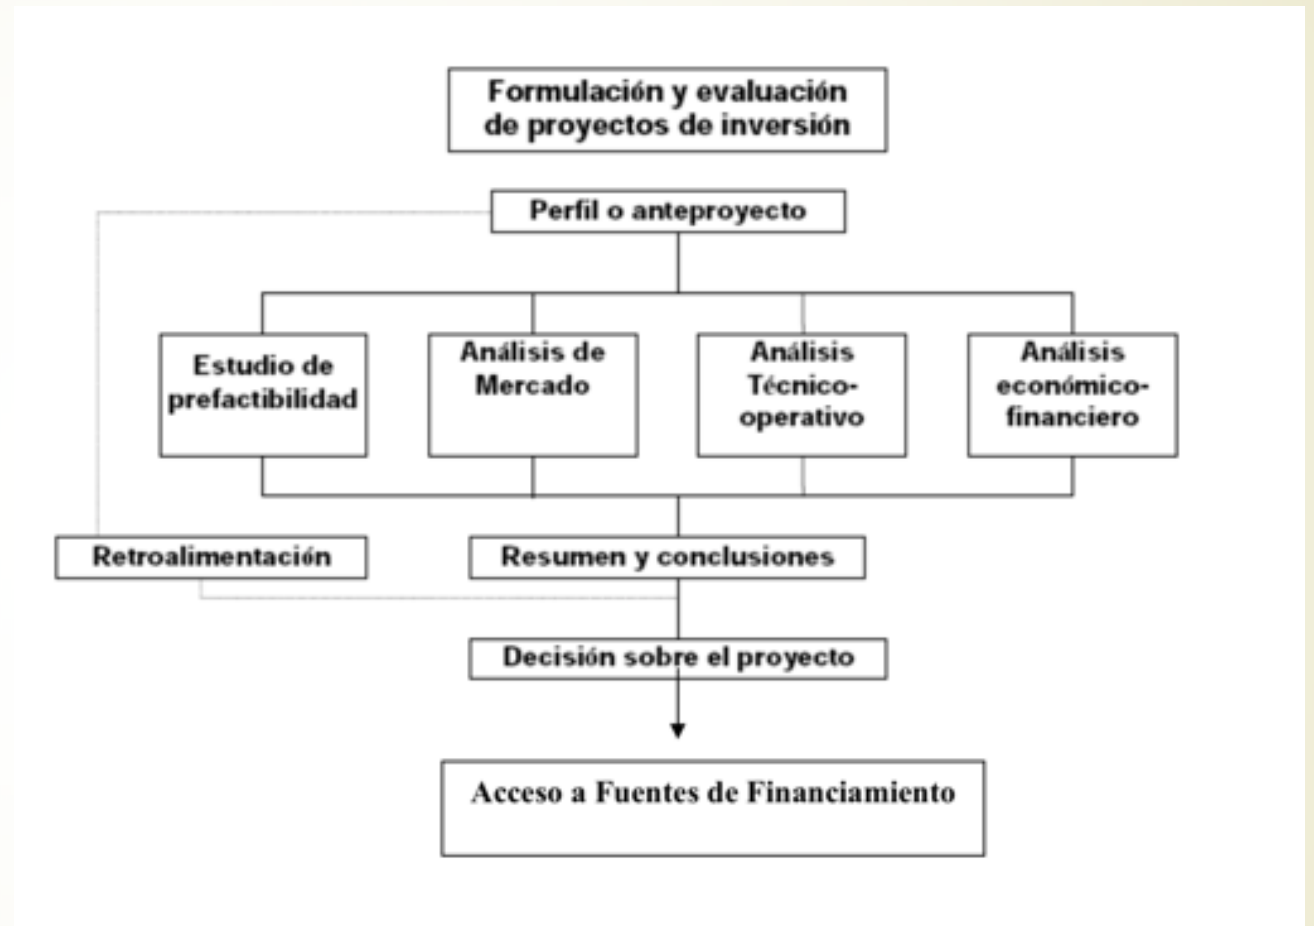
Formulación y evaluación de proyectos de inversión

Perfil o anteproyecto

Estudio de prefactibilidad

Análisis de Mercado

Análisis Técnico-operativo

Análisis económico-financiero

Retroalimentación

Resumen y conclusiones

Decisión sobre el proyecto

Acceso a Fuentes de Financiamiento